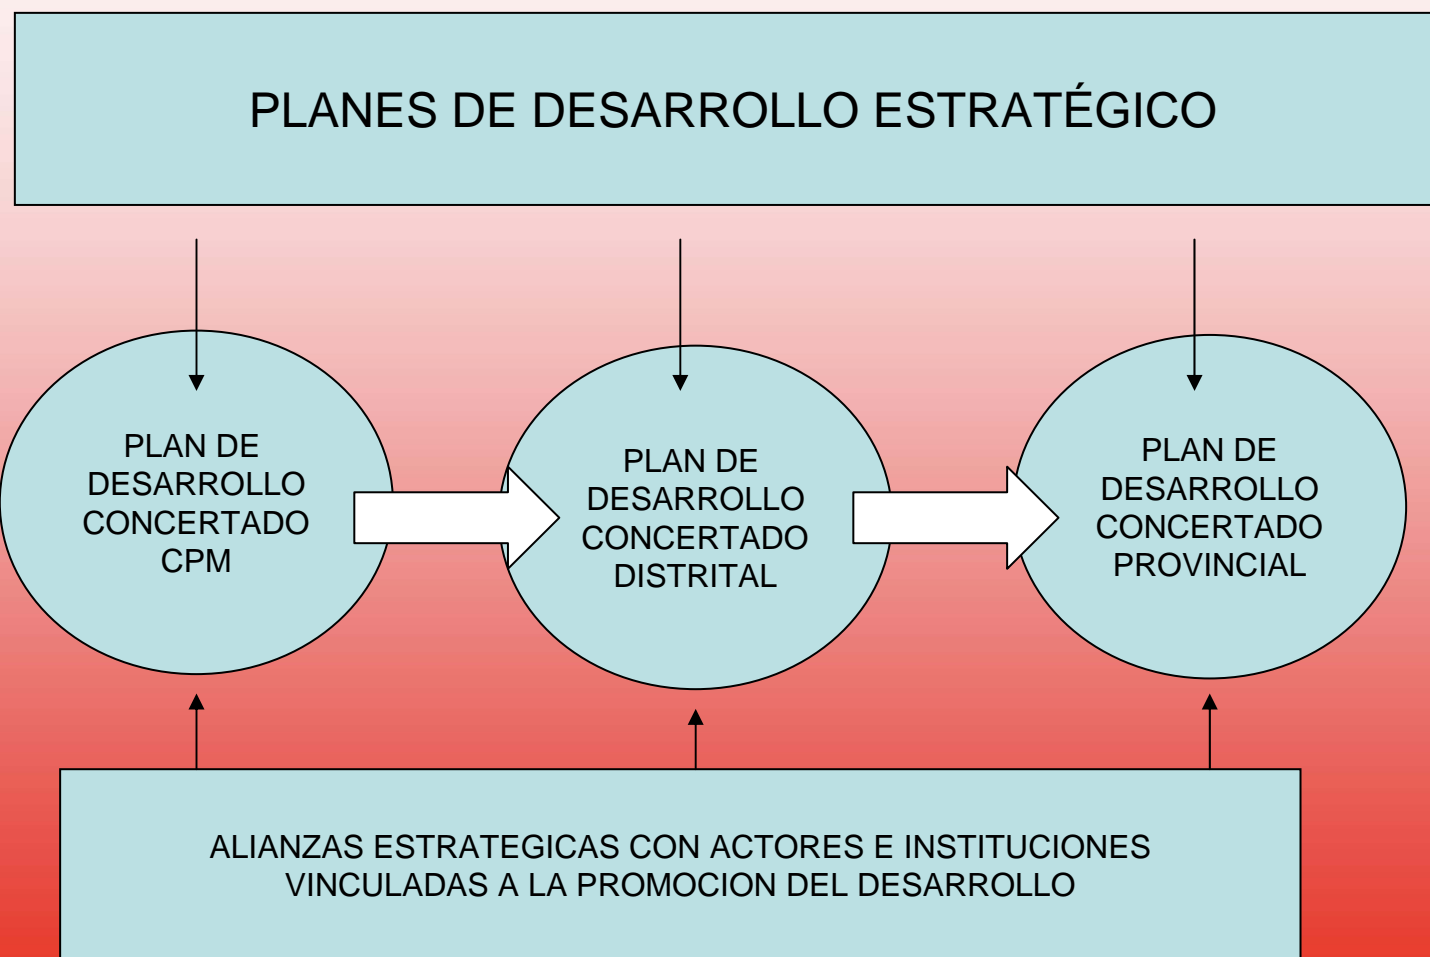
PLANES DE DESARROLLO ESTRATÉGICO

PLAN DE DESARROLLO CONCERTADO CPM

PLAN DE DESARROLLO CONCERTADO DISTRITAL

PLAN DE DESARROLLO CONCERTADO PROVINCIAL

ALIANZAS ESTRATEGICAS CON ACTORES E INSTITUCIONES VINCULADAS A LA PROMOCION DEL DESARROLLO